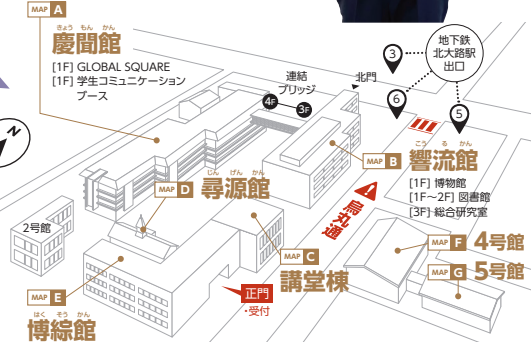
MAP A
きょう もん かん
慶聞館
[1F] GLOBAL SQUARE
[1F] 学生コミュニケーションブース

連結ブリッジ
4F
3F
北門

3
6
5
地下鉄北大路駅出口

MAP B
こう る かん
響流館
[1F] 博物館
[1F~2F] 図書館
[3F] 総合研究室

MAP D
じん げん かん
尋源館

烏丸通

2号館

MAP F 4号館
MAP G 5号館

MAP C
講堂棟

正門
・受付

MAP E
はく そう かん
博綜館